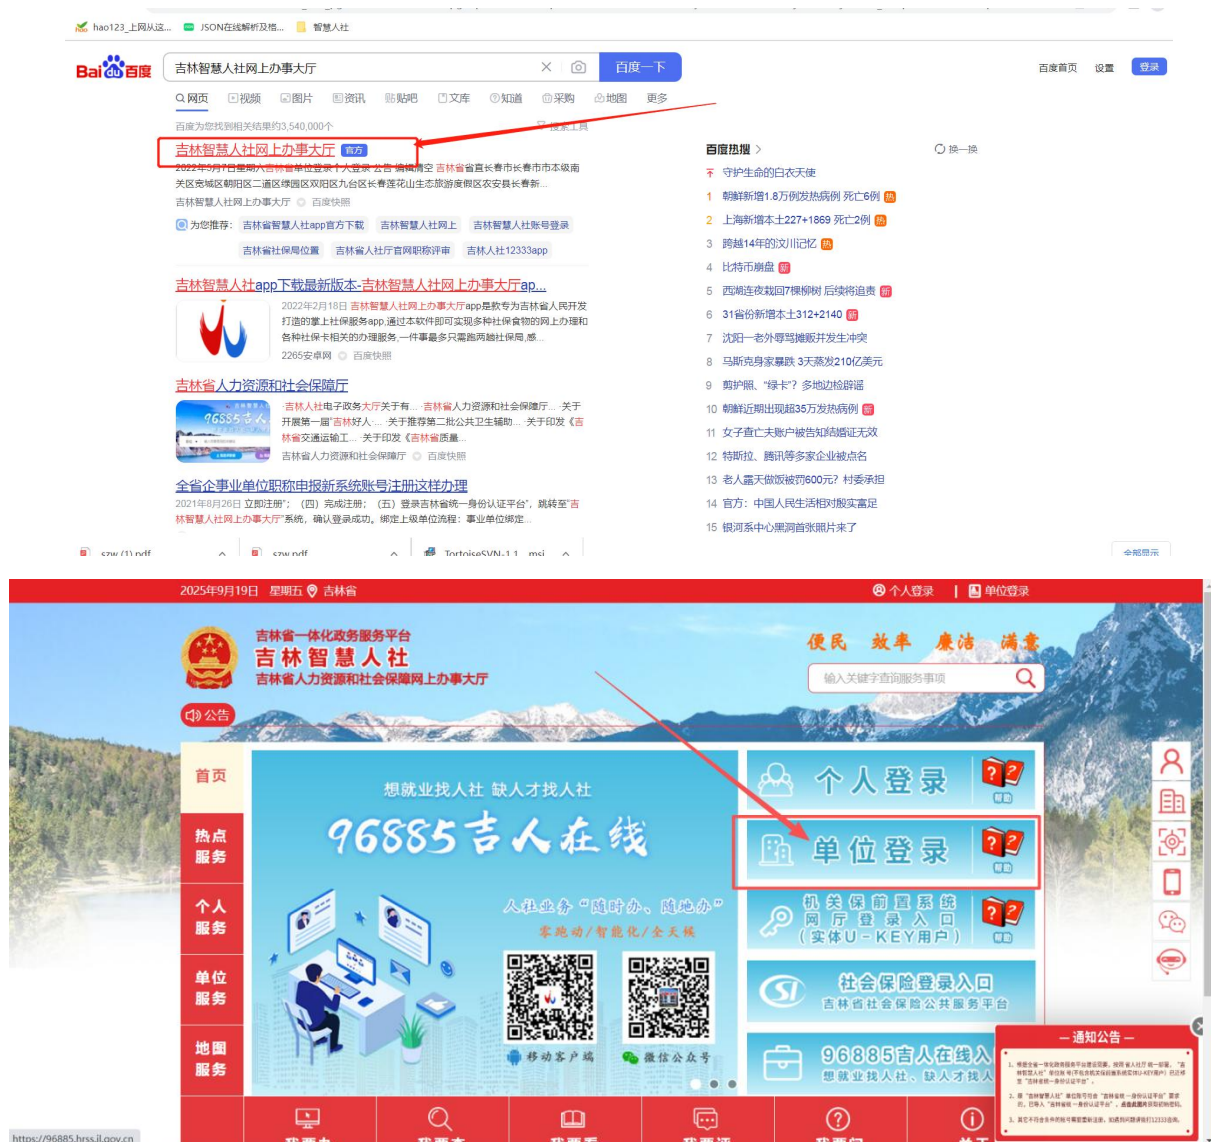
hao123_上网从这... JSON在线解析及格... 智慧人社

Bai百度 吉林智慧人社网上办事大厅 百度一下 百度首页 设置 登录

网页 视频 图片 资讯 贴吧 文库 知道 采购 地图 更多

百度为您找到相关结果约3,540,000个 搜索工具

吉林智慧人社网上办事大厅 官方

2022年9月7日星期六吉林省单位登录 个人登录 公告 搜索清空 吉林省省直长春市长春市市本级南关区宽城区朝阳区二道区绿园区双阳区九台区长春莲花山生态旅游度假区农安县长春新...

吉林智慧人社网上办事大厅 百度快照

为您推荐: 吉林省智慧人社app官方下载 吉林智慧人社网上 吉林智慧人社账号登录 吉林省社保局位置 吉林省人社厅官网职称评审 吉林人社12333app

吉林智慧人社app下载最新版本-吉林智慧人社网上办事大厅ap...

2022年2月18日 吉林智慧人社网上办事大厅app是款专为吉林省人民开发打造的掌上社保服务app,通过本软件即可实现多种社保食物的网上办理和各种社保卡相关的办理服务,不再需要多只需跑两趟社保局,感...

2265安卓网 百度快照

吉林省人力资源和社会保障厅

吉林人社电子政务大厅关于有... 吉林省人力资源和社会保障厅... 关于开展第一届"吉林好人"... 关于推荐第二批公共卫生辅助... 关于印发《吉林省交通运输工... 关于印发《吉林省质量...

吉林省人力资源和社会保障厅 百度快照

全省企事业单位职称申报新系统账号注册这样办理

2021年8月26日 立即注册"; (四) 完成注册; (五) 登录吉林省统一身份认证平台", 跳转至"吉林智慧人社网上办事大厅"系统, 确认登录成功。绑定上级单位流程: 事业单位绑定...

百度热搜 换一换

守护生命的白衣天使
1 朝鲜新增1.8万例发热病例 死亡6例 热
2 上海新增本土227+1869 死亡2例 热
3 跨越14年的汶川记忆 热
4 比特币崩盘 新
5 西湖连夜栽回7棵柳树 后续将追责 新
6 31省份新增本土312+2140 新
7 沈阳一老外辱骂摊贩并发生冲突
8 马斯克身家暴跌 3天蒸发210亿美元
9 剪护照、"绿卡"? 多地边检辟谣
10 朝鲜近期出现超35万发热病例 新
11 女子查亡夫账户被告知结婚证无效
12 特斯拉、腾讯等多家企业被点名
13 老人露天做饭被罚600元? 村委承担
14 官方: 中国人民生活相对殷实富足
15 银河系中心黑洞首张照片来了

szw (1).pdf szw.pdf TortoiseSVN-1.1...msi 全部显示

2025年9月19日 星期五 吉林省 个人登录 | 单位登录

吉林省一体化政务服务平台
吉林智慧人社
吉林省人力资源和社会保障网上办事大厅

便民 效率 廉洁 满意

输入关键字查询服务事项

公告

首页
热点服务
个人服务
单位服务
地图服务

想就业找人社 缺人才找人社
96885吉人在线
人社业务"随时办、随地办"
零跑动/智能化/全天候
移动客户端 微信公众号

个人登录 帮助
单位登录 帮助
机关保前置系统网厅登录入口(实体U-KEY用户) 帮助
社会保险登录入口 吉林省社会保险公共服务平台
96885吉人在线入 想就业找人社、缺人才找人

—通知公告—

https://96885.hrss.jl.gov.cn